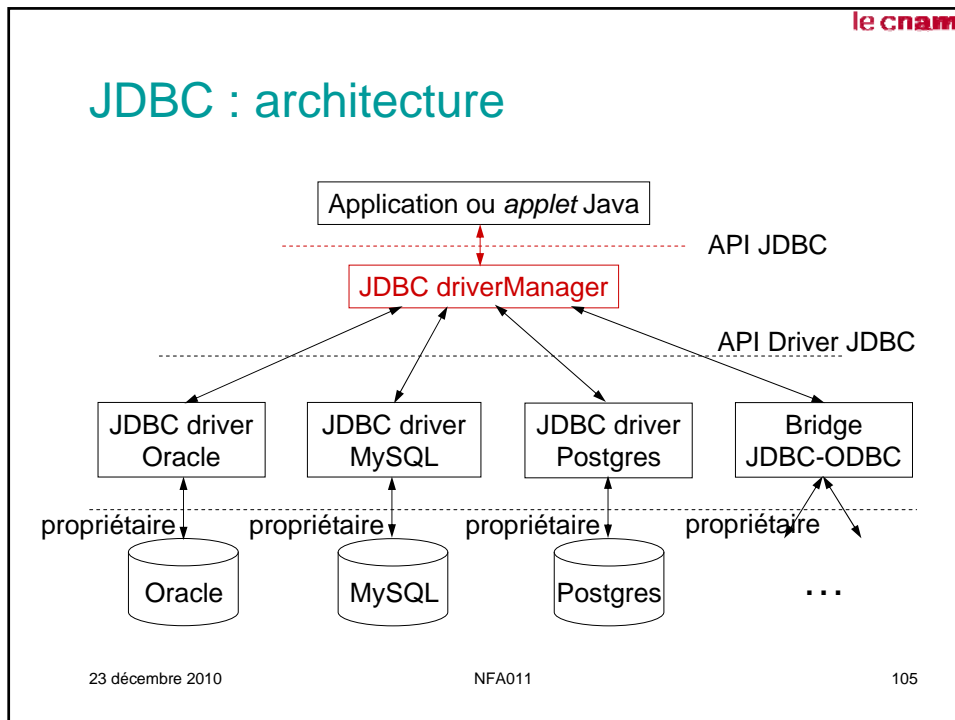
le cnam

JDBC : architecture

Application ou *applet* Java

API JDBC

JDBC driverManager

API Driver JDBC

JDBC driver Oracle

JDBC driver MySQL

JDBC driver Postgres

Bridge JDBC-ODBC

propriétaire

propriétaire

propriétaire

propriétaire

Oracle

MySQL

Postgres

...

23 décembre 2010

NFA011

105